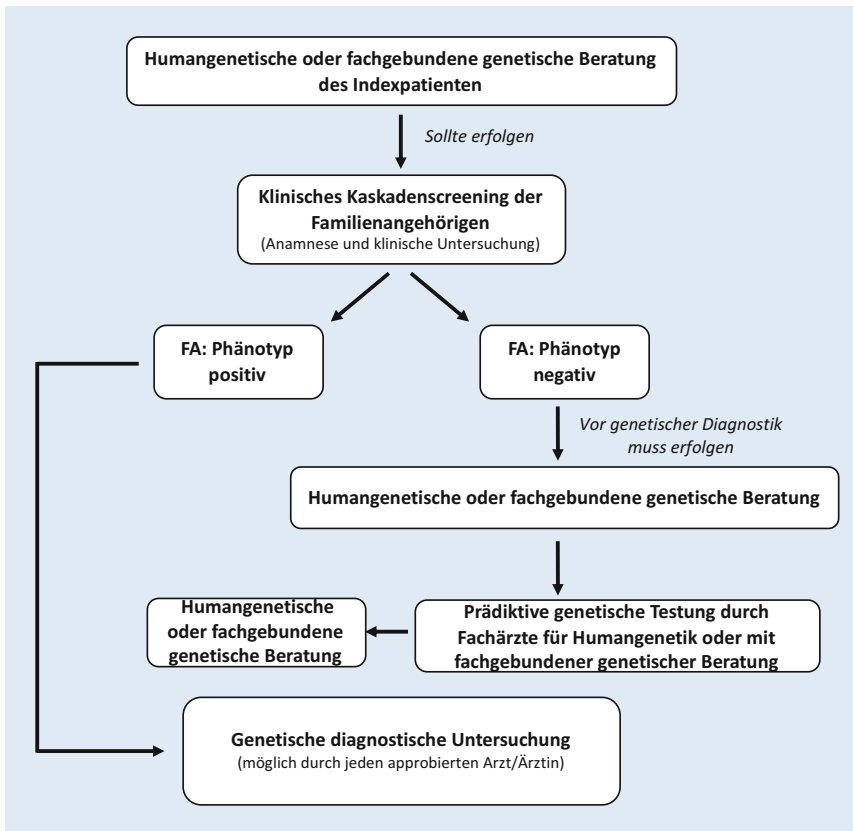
Humangenetische oder fachgebundene genetische Beratung des Indexpatienten

Sollte erfolgen

Klinisches Kaskadenscreening der Familienangehörigen
(Anamnese und klinische Untersuchung)

FA: Phänotyp positiv

FA: Phänotyp negativ

Vor genetischer Diagnostik muss erfolgen

Humangenetische oder fachgebundene genetische Beratung

Humangenetische oder fachgebundene genetische Beratung

Prädiktive genetische Testung durch Fachärzte für Humangenetik oder mit fachgebundener genetischer Beratung

Genetische diagnostische Untersuchung
(möglich durch jeden approbierten Arzt/Ärztin)